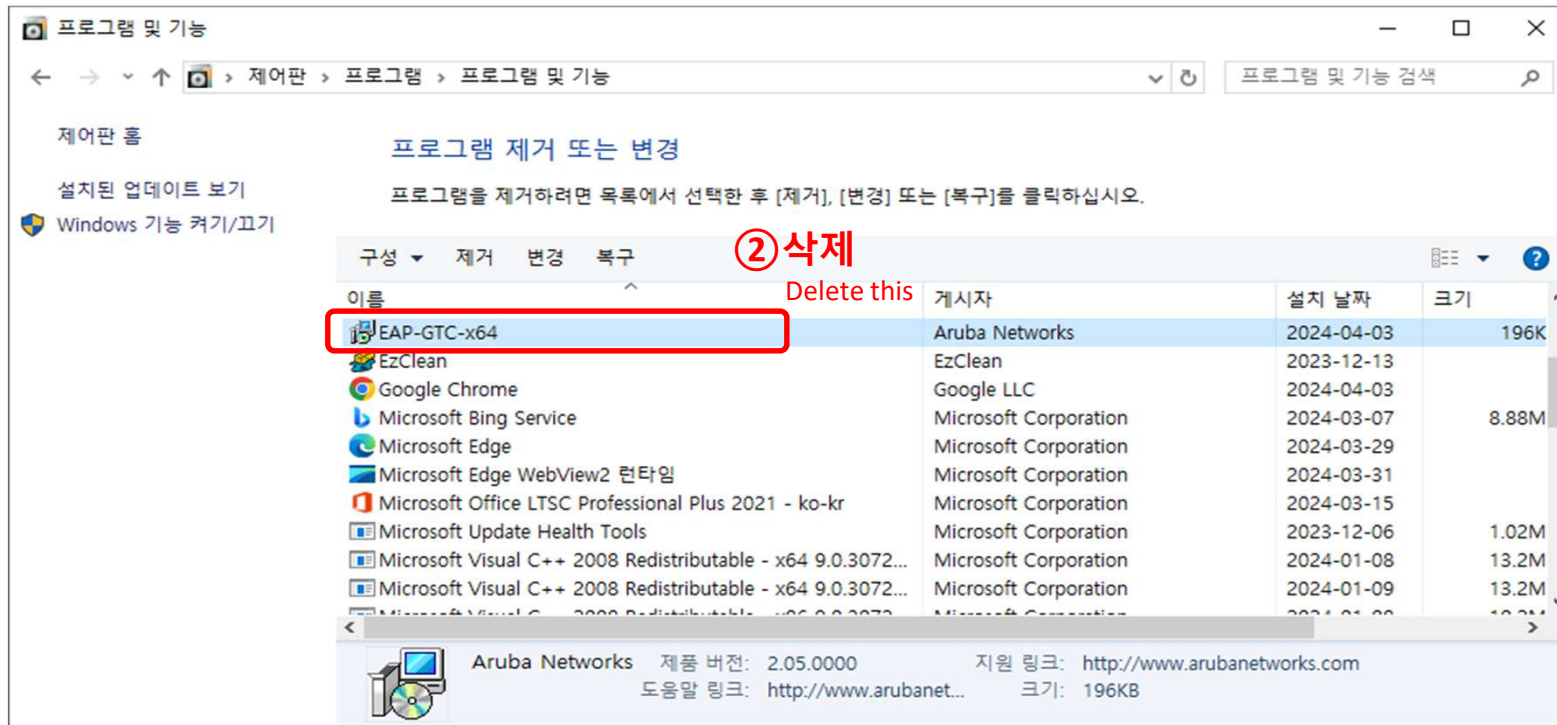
프로그램 및 기능

제어판 › 프로그램 › 프로그램 및 기능

프로그램 및 기능 검색

제어판 홈

설치된 업데이트 보기

Windows 기능 켜기/끄기

프로그램 제거 또는 변경

프로그램을 제거하려면 목록에서 선택한 후 [제거], [변경] 또는 [복구]를 클릭하십시오.

구성 ▾ 제거 변경 복구

②삭제
Delete this

| 이름 | 게시자 | 설치 날짜 | 크기 |
|---|---|---|---|
| EAP-GTC-x64 | Aruba Networks | 2024-04-03 | 196K |
| EzClean | EzClean | 2023-12-13 | |
| Google Chrome | Google LLC | 2024-04-03 | |
| Microsoft Bing Service | Microsoft Corporation | 2024-03-07 | 8.88M |
| Microsoft Edge | Microsoft Corporation | 2024-03-29 | |
| Microsoft Edge WebView2 런타임 | Microsoft Corporation | 2024-03-31 | |
| Microsoft Office LTSC Professional Plus 2021 - ko-kr | Microsoft Corporation | 2024-03-15 | |
| Microsoft Update Health Tools | Microsoft Corporation | 2023-12-06 | 1.02M |
| Microsoft Visual C++ 2008 Redistributable - x64 9.0.3072... | Microsoft Corporation | 2024-01-08 | 13.2M |
| Microsoft Visual C++ 2008 Redistributable - x64 9.0.3072... | Microsoft Corporation | 2024-01-09 | 13.2M |
| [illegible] | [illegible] | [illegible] | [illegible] |

Aruba Networks 제품 버전: 2.05.0000 지원 링크: http://www.arubanetworks.com
도움말 링크: http://www.arubanet... 크기: 196KB